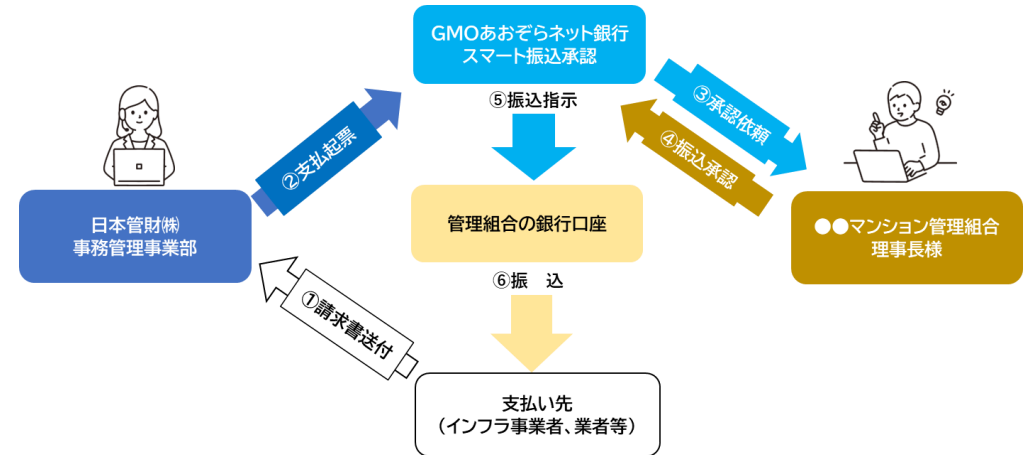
GMOあおぞらネット銀行
スマート振込承認

⑤振込指示

③承認依頼

④振込承認

②支払起票

日本管財㈱
事務管理事業部

管理組合の銀行口座

●●マンション管理組合
理事長様

⑥振　込

①請求書送付

支払い先
（インフラ事業者、業者等）